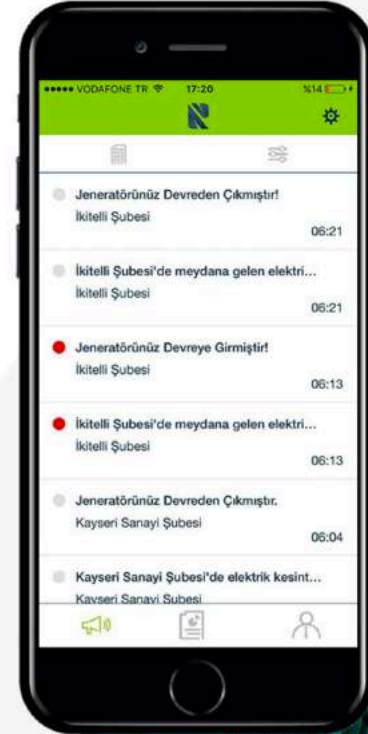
●●●●● VODAFONE TR 17:20 %14

Jeneratörünüz Devreden Çıkmıştır!
İkitelli Şubesi
06:21

İkitelli Şubesi'de meydana gelen elektri...
İkitelli Şubesi
06:21

Jeneratörünüz Devreye Girmiştir!
İkitelli Şubesi
06:13

İkitelli Şubesi'de meydana gelen elektri...
İkitelli Şubesi
06:13

Jeneratörünüz Devreden Çıkmıştır.
Kayseri Sanayi Şubesi
06:04

Kayseri Sanayi Şubesi'de elektrik kesint...
Kayseri Sanayi Şubesi